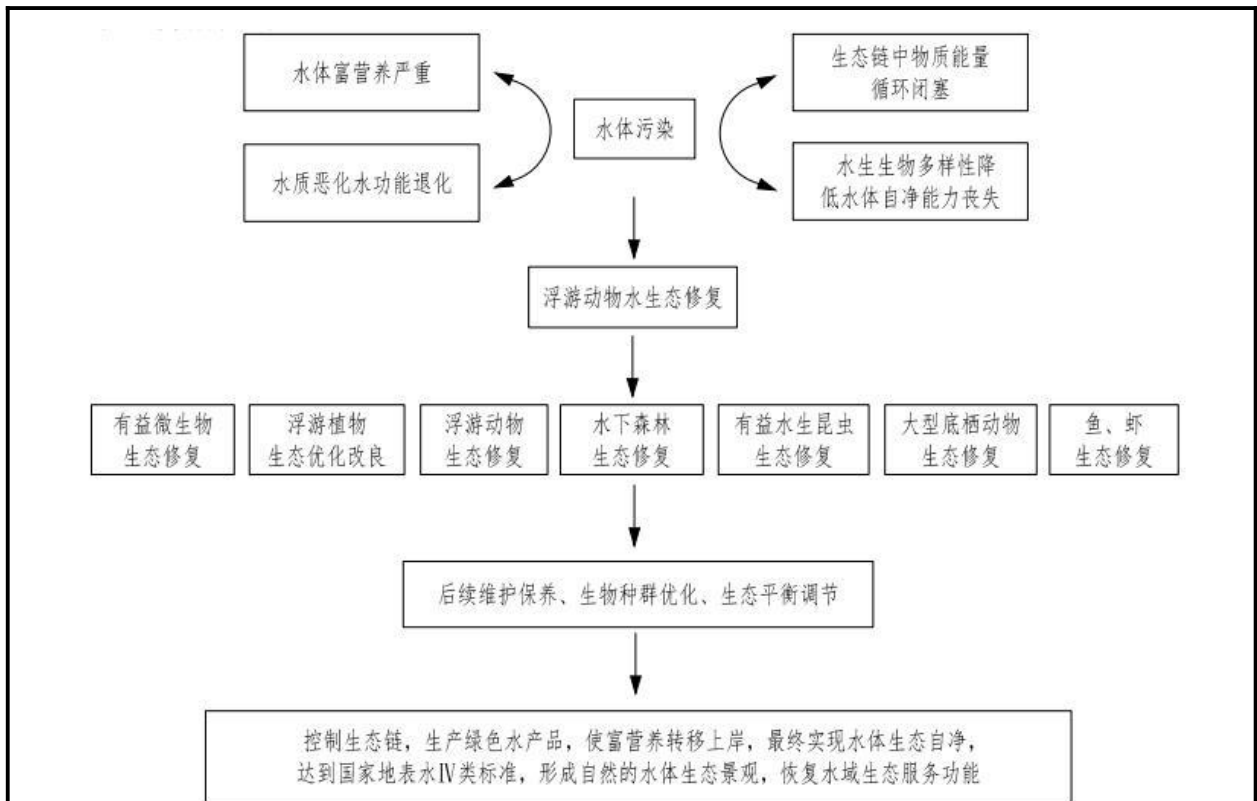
水体富营养严重

水质恶化水功能退化

水体污染

生态链中物质能量循环闭塞

水生生物多样性降低水体自净能力丧失

浮游动物水生态修复

有益微生物生态修复

浮游植物生态优化改良

浮游动物生态修复

水下森林生态修复

有益水生昆虫生态修复

大型底栖动物生态修复

鱼、虾生态修复

后续维护保养、生物种群优化、生态平衡调节

控制生态链，生产绿色水产品，使富营养转移上岸，最终实现水体生态自净，达到国家地表水IV类标准，形成自然的水体生态景观，恢复水域生态服务功能